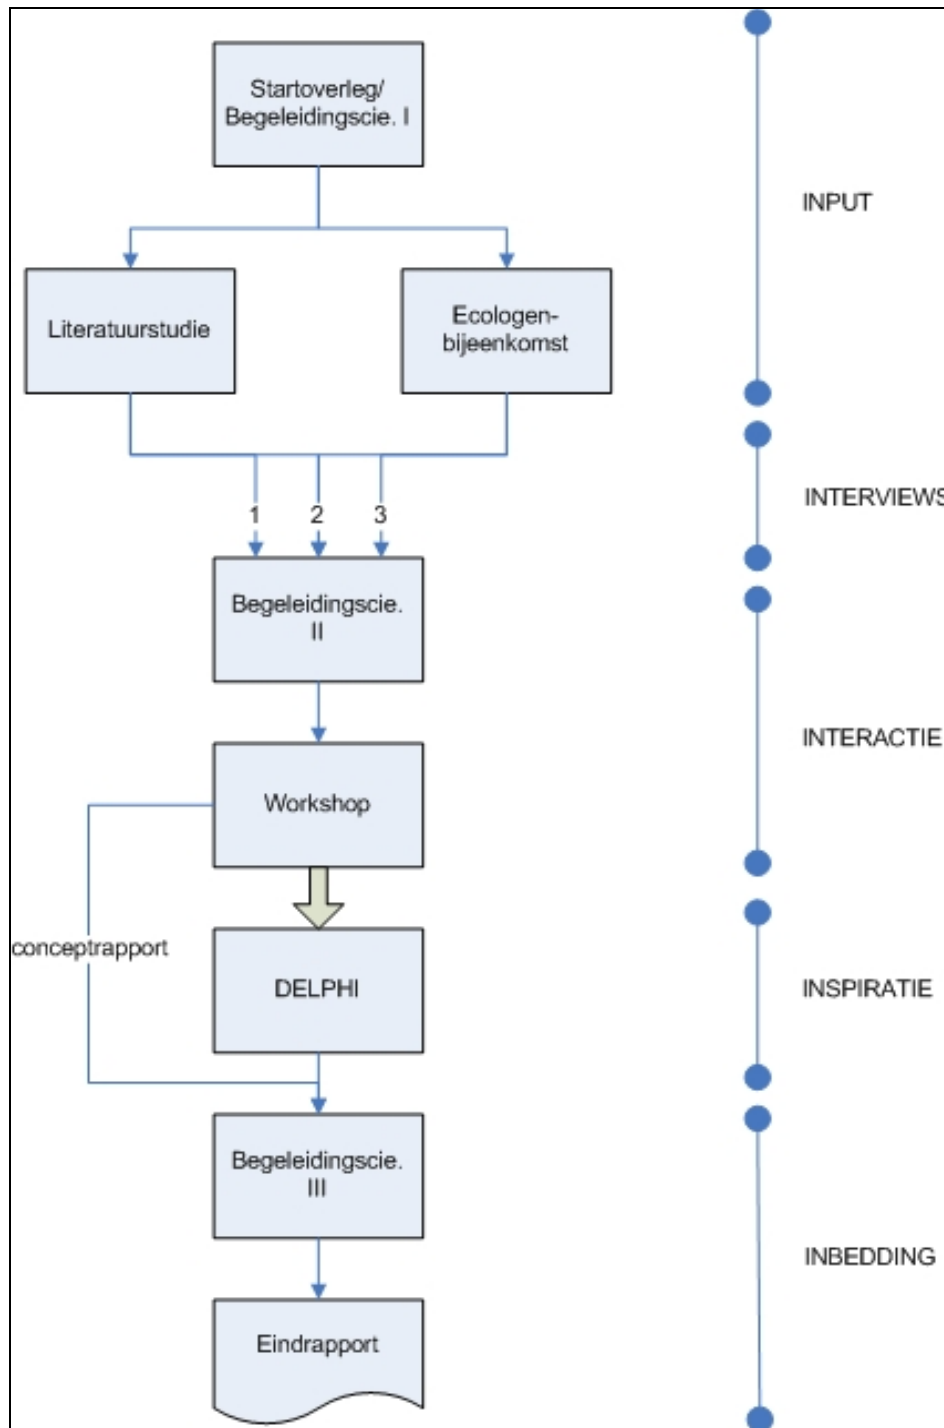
Startoverleg/ Begeleidingscie. I

INPUT

Literatuurstudie

Ecologen-bijeenkomst

1 2 3

INTERVIEWS

Begeleidingscie. II

INTERACTIE

Workshop

conceptrapport

DELPHI

INSPIRATIE

Begeleidingscie. III

INBEDDING

Eindrapport